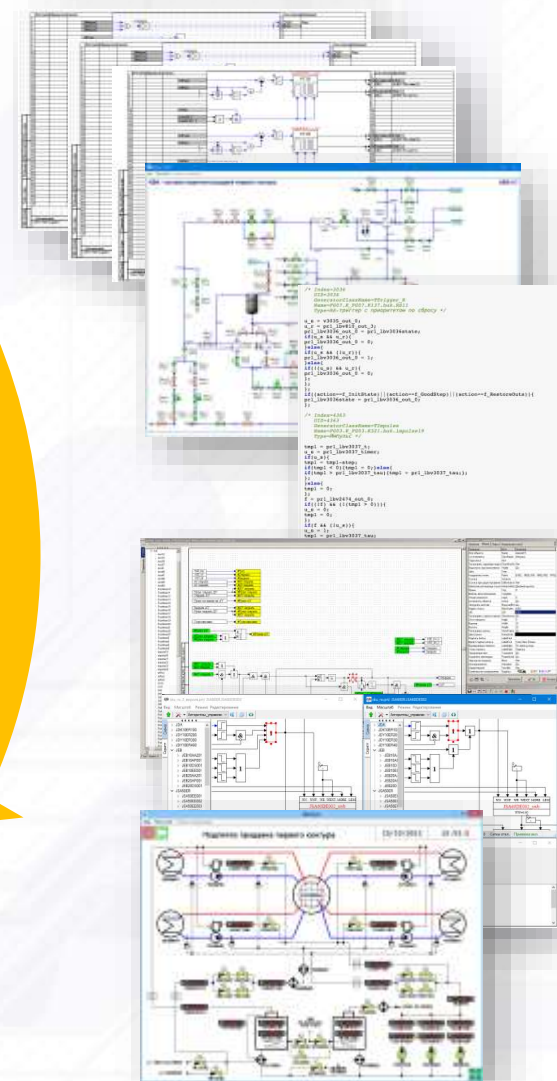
/* Index=3036
   UID=3036
   GeneratorClassName=TTrigger_R
   Name=P003_B_P003.К117.bok.ЯК11
   Type=RS-триггер с приоритетом на сброс */

u_s = v3035_out_0;
u_r = prl_lbv818_out_0;
prl_lbv3036_out_0 = prl_lbv3036state;
if(u_s && u_r){
prl_lbv3036_out_0 = 0;
}else{
if(u_s && (!u_r)){
prl_lbv3036_out_0 = 1;
}else{
if((!u_s) && u_r){
prl_lbv3036_out_0 = 0;
};
};
};
if((action==f_InitState)||(action==f_GoodStep)||(action==f_RestoreOuts)){
prl_lbv3036state = prl_lbv3036_out_0;
};

/* Index=4363
   UID=4363
   GeneratorClassName=TImpulse
   Name=P003_B_P003.К121.bok.Impulse19
   Type=Импульс */

tmp1 = prl_lbv3037_t;
u_k = prl_lbv3037_times;
if(u_k){
tmp1 -= tmp1-step;
if(tmp1 < 0)(tmp1 = 0);}else{
if(tmp1 > prl_lbv3037_tau)(tmp1 = prl_lbv3037_tau);};
}else{
tmp1 = 0;
};
f = prl_lbv2474_out_0;
if((!f) && ((tmp1 > 0))){
u_k = 0;
tmp1 = 0;
};
if(f && (!u_k)){
u_k = 1;
tmp1 = prl_lbv3037_tau;

Подпитка продувка первого контура